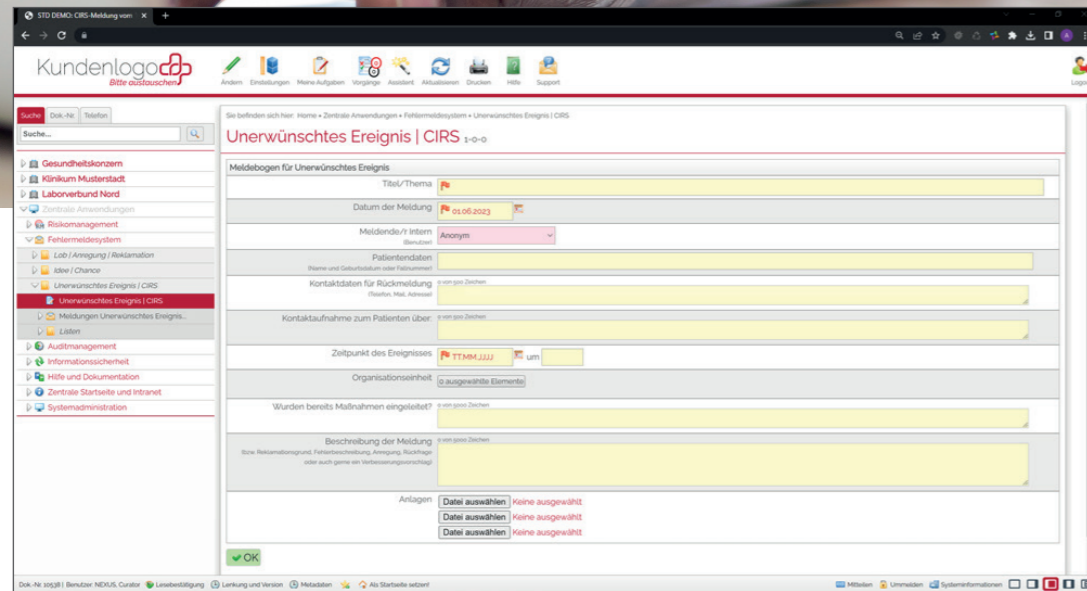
STD DEMO: CIRS-Meldung vom ×

Kundenlogo
Bitte austauschen

Ändern Einstellungen Meine Aufgaben Vorgänge Assistent Aktualisieren Drucken Hilfe Support

Logo

Suche Dok.-Nr. Telefon

Suche...

Gesundheitskonzern
Klinikum Musterstadt
Laborverbund Nord
Zentrale Anwendungen
Risikomanagement
Fehlermeldesystem
Lob | Anregung | Reklamation
Idee | Chance
Unerwünschtes Ereignis | CIRS
Unerwünschtes Ereignis | CIRS
Meldungen Unerwünschtes Ereignis...
Listen
Auditmanagement
Informationssicherheit
Hilfe und Dokumentation
Zentrale Startseite und Intranet
Systemadministration

Sie befinden sich hier: Home » Zentrale Anwendungen » Fehlermeldesystem » Unerwünschtes Ereignis | CIRS

Unerwünschtes Ereignis | CIRS 1-0-0

Meldebogen für Unerwünschtes Ereignis

Titel/Thema

Datum der Meldung 01.06.2023

Meldende/r Intern (Benutzer) Anonym

Patientendaten (Name und Geburtsdatum oder Fallnummer)

Kontaktdaten für Rückmeldung (Telefon, Mail, Adresse) 0 von 500 Zeichen

Kontaktaufnahme zum Patienten über: 0 von 500 Zeichen

Zeitpunkt des Ereignisses TT.MM.JJJJ um

Organisationseinheit 0 ausgewählte Elemente

Wurden bereits Maßnahmen eingeleitet? 0 von 5000 Zeichen

Beschreibung der Meldung bzw. Reklamationsgrund, Fehlerbeschreibung, Anregung, Rückfrage oder auch gerne ein Verbesserungsvorschlag! 0 von 5000 Zeichen

Anlagen Datei auswählen Keine ausgewählt
Datei auswählen Keine ausgewählt
Datei auswählen Keine ausgewählt

OK

Dok.-Nr. 10538 | Benutzer: NEXUS, Curator Lesebestätigung Lenkung und Version Metadaten Als Startseite setzen

Mitteilen Ummelden Systeminformationen